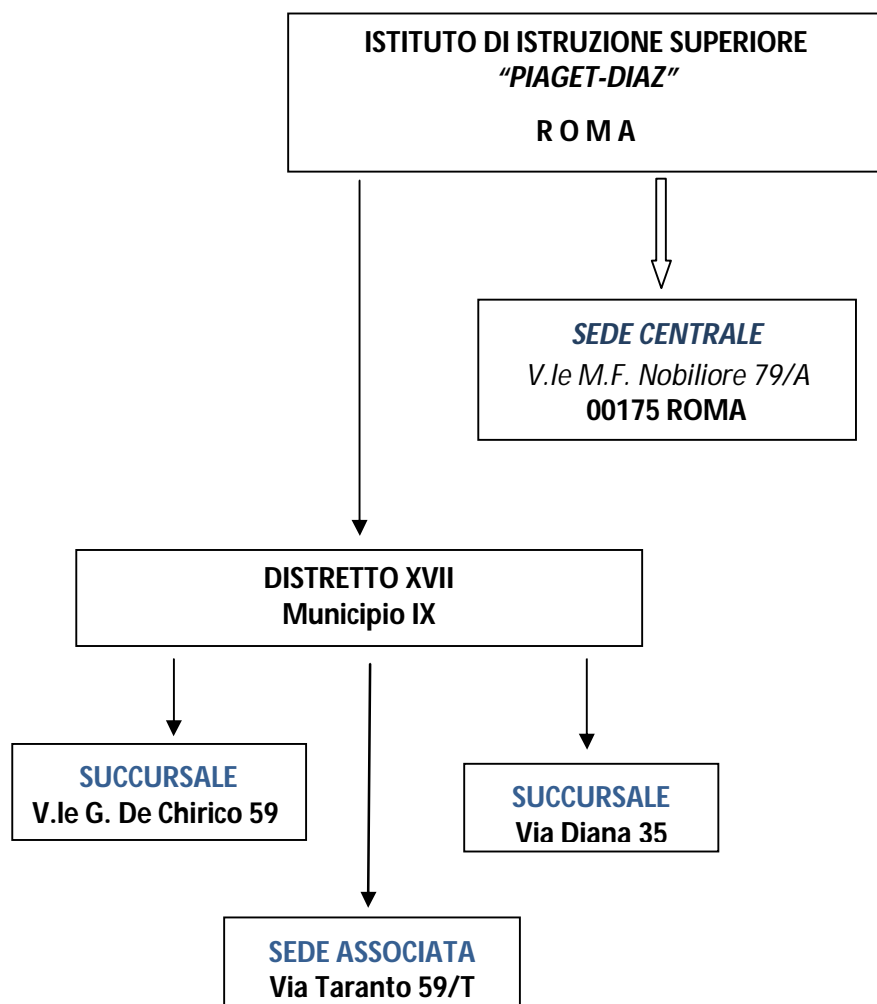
ISTITUTO DI ISTRUZIONE SUPERIORE
*"PIAGET-DIAZ"*

R O M A

*SEDE CENTRALE*
*V.le M.F. Nobiliore 79/A*
00175 ROMA

DISTRETTO XVII
Municipio IX

SUCCURSALE
V.le G. De Chirico 59

SUCCURSALE
Via Diana 35

SEDE ASSOCIATA
Via Taranto 59/T